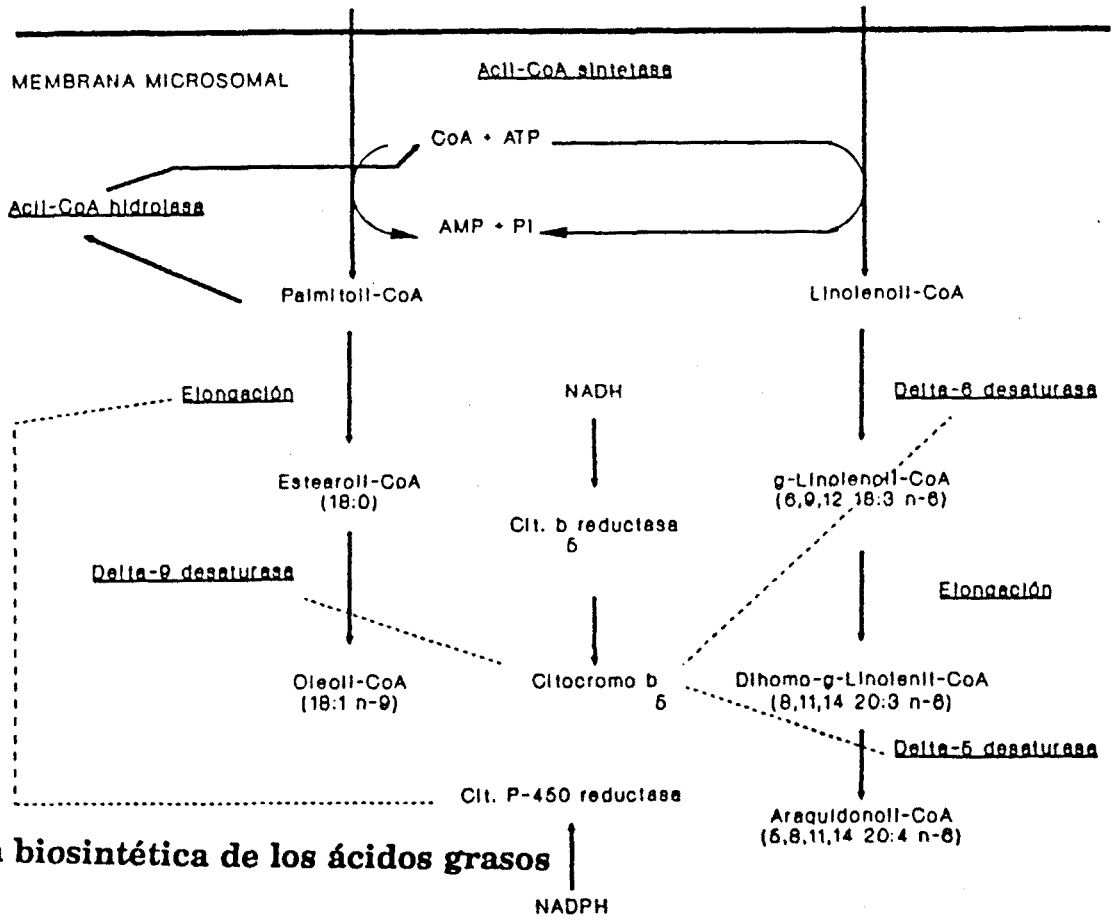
MEMBRANA MICROSOMAL

Acil-CoA sintetasa

CoA + ATP

Acil-CoA hidrolasa

AMP + Pi

Palmitoil-CoA

Linolenoil-CoA

Elongación

NADH

Delta-6 desaturasa

Estearoil-CoA (18:0)

Cit. b reductasa 5

g-Linolenoil-CoA (6,9,12 18:3 n-6)

Delta-9 desaturasa

Elongación

Oleoil-CoA (18:1 n-9)

Citocromo b 5

Dihomo-g-Linolenil-CoA (8,11,14 20:3 n-6)

Delta-5 desaturasa

Cit. P-450 reductasa

Araquidonoil-CoA (5,8,11,14 20:4 n-6)

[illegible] biosintética de los ácidos grasos

NADPH